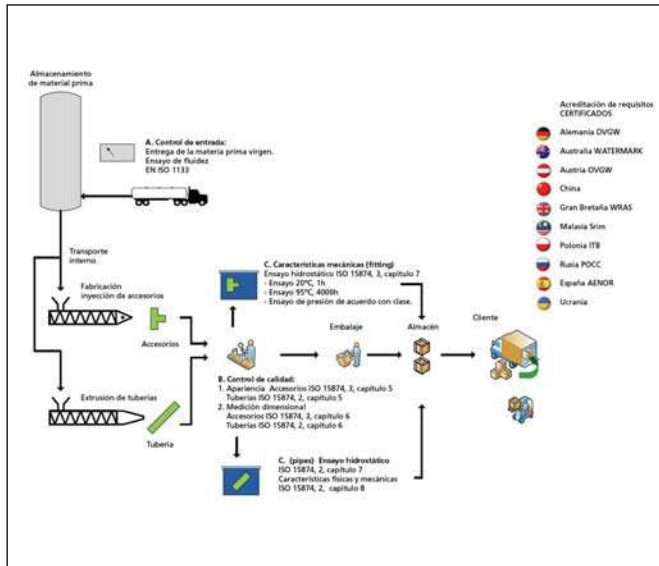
Almacenamiento de material prima

A. Control de entrada:
Entrega de la materia prima virgen.
Ensayo de fluidez
EN ISO 1133

Acreditación de requisitos CERTIFICADOS
Alemania DVGW
Australia WATERMARK
Austria OVGW
China
Gran Bretaña WRAS
Malasia Srim
Polonia ITB
Rusia POCC
España AENOR
Ucrania

Transporte interno

Fabricación inyección de accesorios

Accesorios

Extrusión de tuberías

Tubería

C. Características mecánicas (fitting)
Ensayo hidrostático ISO 15874, 3, capítulo 7
- Ensayo 20ºC, 1h
- Ensayo 95ºC, 4000h
- Ensayo de presión de acuerdo con clase.

Embalaje

Almacén

Cliente

B. Control de calidad:
1. Apariencia Accesorios ISO 15874, 3, capítulo 5
Tuberías ISO 15874, 2, capítulo 5
2. Medición dimensional
Accesorios ISO 15874, 3, capítulo 6
Tuberías ISO 15874, 2, capítulo 6

C. (pipes) Ensayo hidrostático
ISO 15874, 2, capítulo 7
Características físicas y mecánicas
ISO 15874, 2, capítulo 8